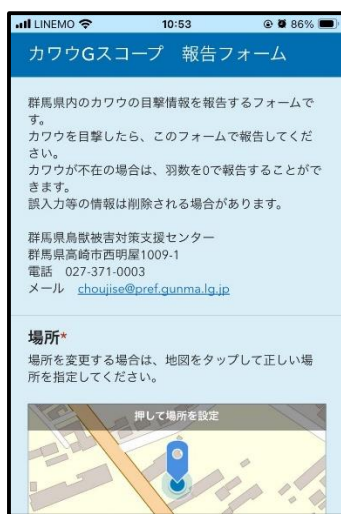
LINEMO 10:53 86%

カワウGスコープ　報告フォーム

群馬県内のカワウの目撃情報を報告するフォームです。
カワウを目撃したら、このフォームで報告してください。
カワウが不在の場合は、羽数を0で報告することができます。
誤入力等の情報は削除される場合があります。

群馬県鳥獣被害対策支援センター
群馬県高崎市西明屋1009-1
電話　027-371-0003
メール　choujise@pref.gunma.lg.jp

場所*
場所を変更する場合は、地図をタップして正しい場所を指定してください。

押して場所を設定